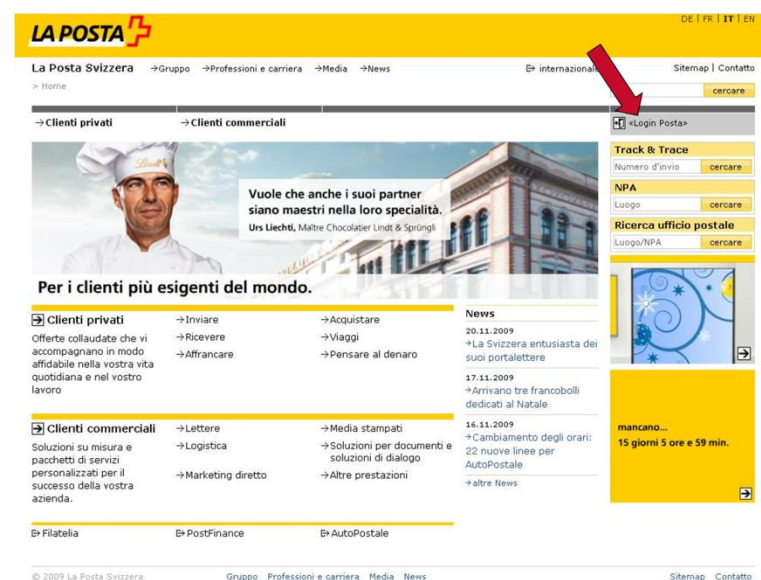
LA POSTA

DE | FR | IT | EN

La Posta Svizzera →Gruppo →Professioni e carriera →Media →News

internazionale

Sitemap | Contatto

> Home

cercare

→Clienti privati →Clienti commerciali

«Login Posta»

Track & Trace

Numero d'invio cercare

NPA

Luogo cercare

Ricerca ufficio postale

Luogo/NPA cercare

Lindt

Vuole che anche i suoi partner siano maestri nella loro specialità.

Urs Liechti, Maître Chocolatier Lindt & Sprüngli

Per i clienti più esigenti del mondo.

Clienti privati

Offerte collaudate che vi accompagnano in modo affidabile nella vostra vita quotidiana e nel vostro lavoro

→Inviare
→Ricevere
→Affrancare

→Acquistare
→Viaggi
→Pensare al denaro

Clienti commerciali

Soluzioni su misura e pacchetti di servizi personalizzati per il successo della vostra azienda.

→Lettere
→Logistica
→Marketing diretto

→Media stampati
→Soluzioni per documenti e soluzioni di dialogo
→Altre prestazioni

News

20.11.2009
→La Svizzera entusiasta dei suoi portalettere

17.11.2009
→Arrivano tre francobolli dedicati al Natale

16.11.2009
→Cambiamento degli orari: 22 nuove linee per AutoPostale

→altre News

mancano...
15 giorni 5 ore e 59 min.

Filatelia PostFinance AutoPostale

© 2009 La Posta Svizzera Gruppo Professioni e carriera Media News Sitemap Contatto